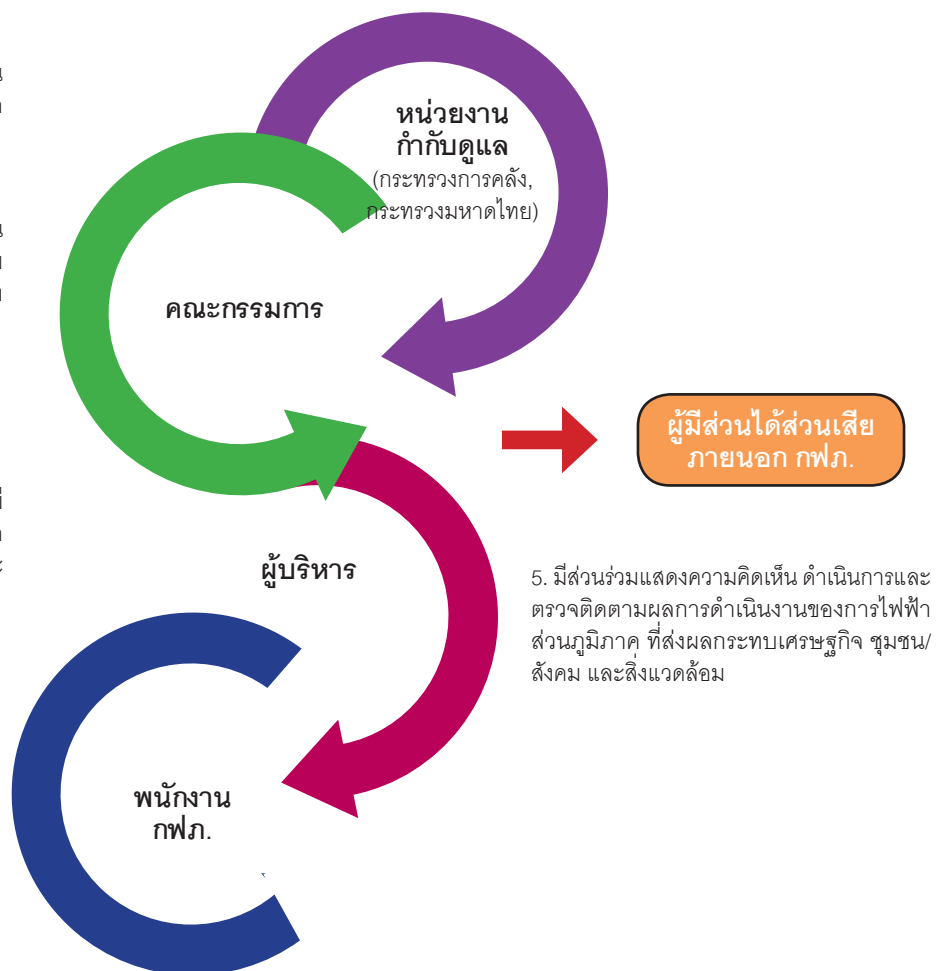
หน่วยงานกำกับดูแล
(กระทรวงการคลัง, กระทรวงมหาดไทย)

คณะกรรมการ

ผู้มีส่วนได้ส่วนเสียภายนอก กฟภ.

ผู้บริหาร

5. มีส่วนร่วมแสดงความคิดเห็น ดำเนินการและตรวจติดตามผลการดำเนินงานของการไฟฟ้าส่วนภูมิภาค ที่ส่งผลกระทบเศรษฐกิจ ชุมชน/สังคม และสิ่งแวดล้อม

พนักงาน กฟภ.